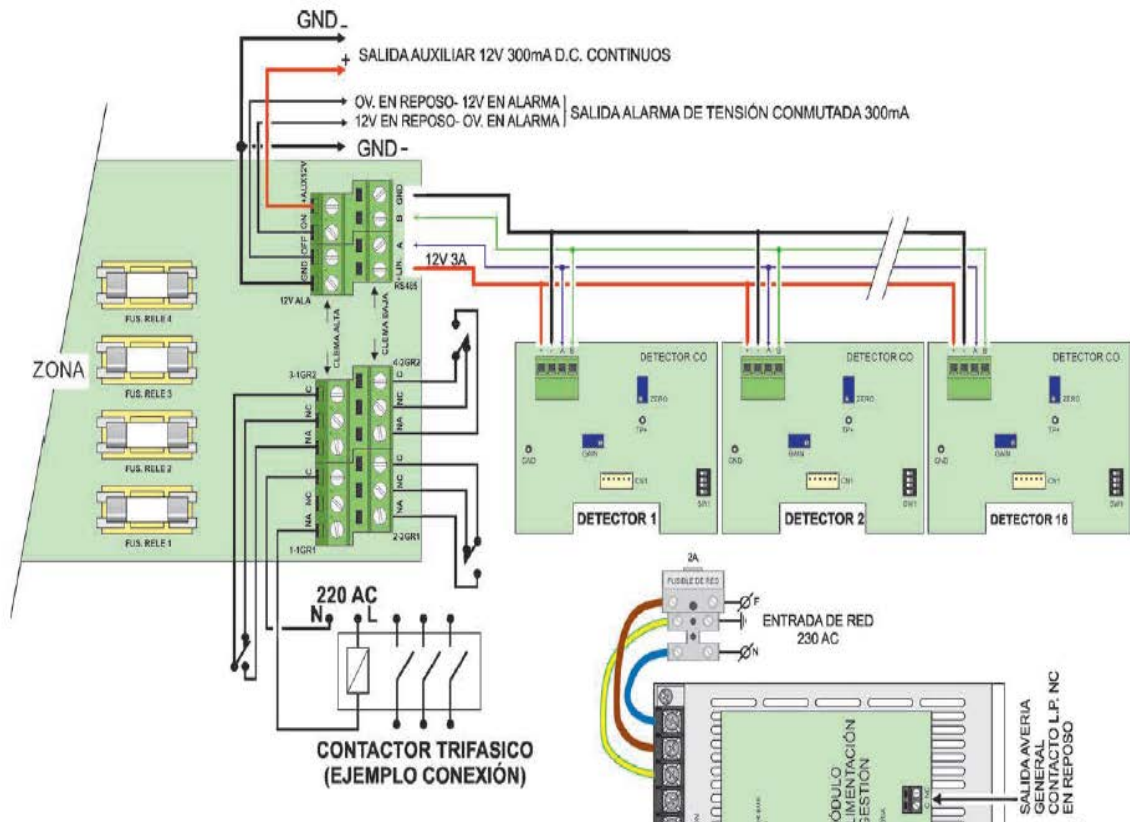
GND -

+ SALIDA AUXILIAR 12V 300mA D.C. CONTINUOS

OV. EN REPOSO- 12V EN ALARMA
12V EN REPOSO- OV. EN ALARMA
SALIDA ALARMA DE TENSIÓN CONMUTADA 300mA

GND -

+AUX12V
ON
OFF
GND
12V ALA

GND
B
A
LIN.
RS485

12V 3A

CLEMA ALTA
CLEMA BAJA

FUS. RELE 4
FUS. RELE 3
FUS. RELE 2
FUS. RELE 1

ZONA

3-1GR2
C
NC
NA
C
NC
NA
1-1GR1

4-2GR2
C
NC
NA
C
NC
NA
2-2GR1

DETECTOR CO.
ZERO
TP+
GND
GAIN
CN1
SW1
DETECTOR 1

DETECTOR CO.
ZERO
TP+
GND
GAIN
CN1
SW1
DETECTOR 2

DETECTOR CO.
ZERO
TP+
GND
GAIN
CN1
SW1
DETECTOR 16

220 AC
N L

CONTACTOR TRIFASICO
(EJEMPLO CONEXIÓN)

2A
FUSIBLE DE RED
F
N
ENTRADA DE RED
230 AC

MÓDULO
ALIMENTACIÓN
GESTIÓN

SALIDA AVERIA
GENERAL
CONTACTO L.P. NC
EN REPOSO